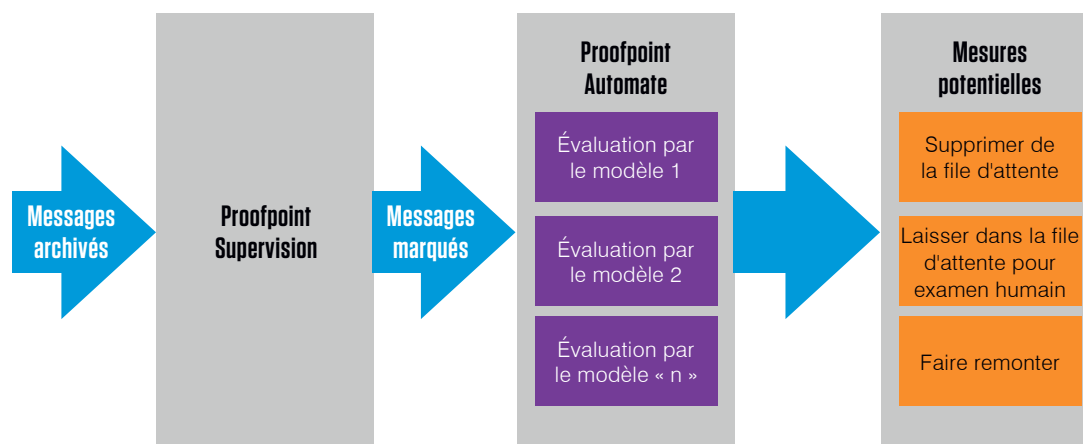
Messages archivés

Proofpoint Supervision

Messages marqués

Proofpoint Automate

Évaluation par le modèle 1

Évaluation par le modèle 2

Évaluation par le modèle « n »

Mesures potentielles

Supprimer de la file d'attente

Laisser dans la file d'attente pour examen humain

Faire remonter